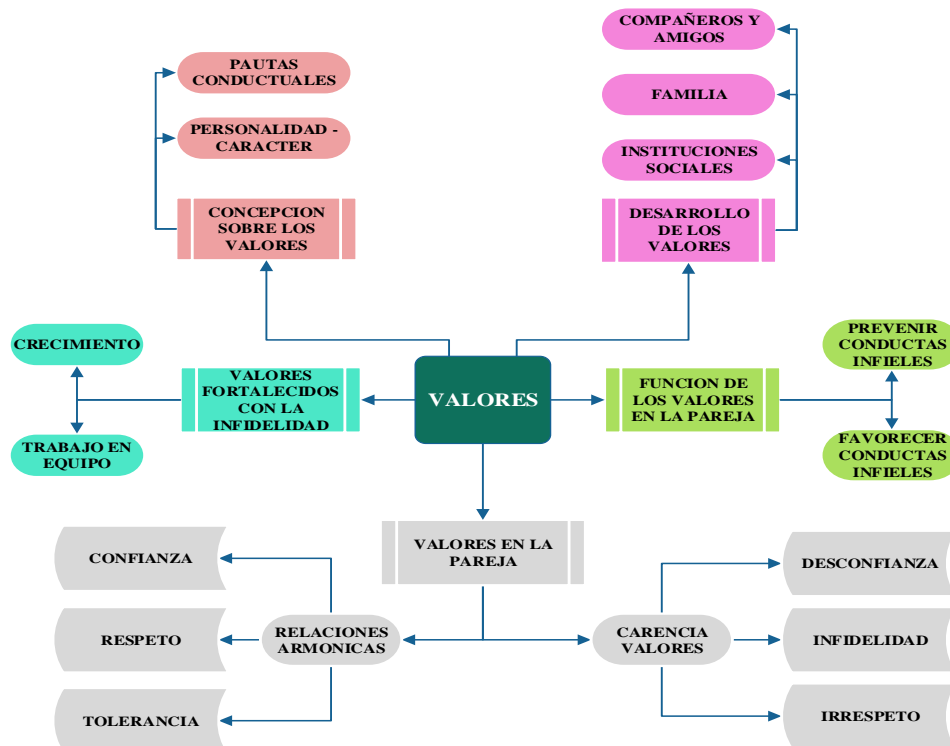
PAUTAS CONDUCTUALES

PERSONALIDAD - CARACTER

CONCEPCION SOBRE LOS VALORES

COMPAÑEROS Y AMIGOS

FAMILIA

INSTITUCIONES SOCIALES

DESARROLLO DE LOS VALORES

CRECIMIENTO

TRABAJO EN EQUIPO

VALORES FORTALECIDOS CON LA INFIDELIDAD

VALORES

FUNCION DE LOS VALORES EN LA PAREJA

PREVENIR CONDUCTAS INFIELES

FAVORECER CONDUCTAS INFIELES

VALORES EN LA PAREJA

CONFIANZA

RESPETO

TOLERANCIA

RELACIONES ARMONICAS

CARENCIA VALORES

DESCONFIANZA

INFIDELIDAD

IRRESPETO